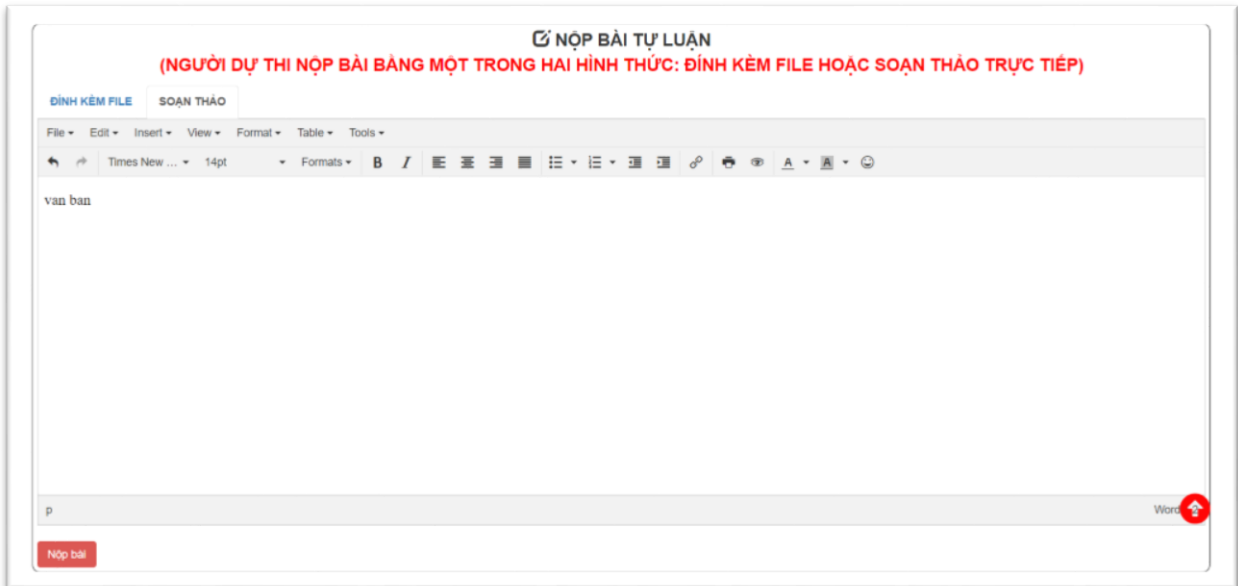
NỘP BÀI TỰ LUẬN
(NGƯỜI DỰ THI NỘP BÀI BẰNG MỘT TRONG HAI HÌNH THỨC: ĐÍNH KÈM FILE HOẶC SOẠN THẢO TRỰC TIẾP)

ĐÍNH KÈM FILE
SOẠN THẢO

File Edit Insert View Format Table Tools

Times New ... 14pt Formats B I A A

van ban

p

Word

Nộp bài